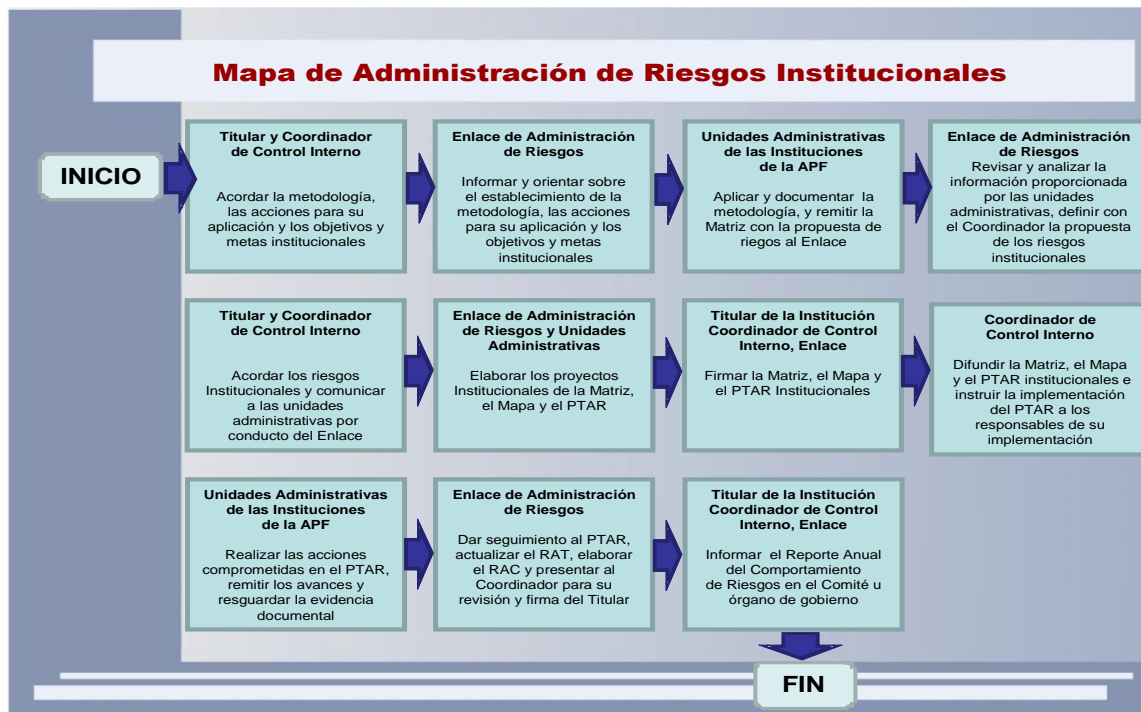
Mapa de Administración de Riesgos Institucionales

INICIO

Titular y Coordinador de Control Interno

Acordar la metodología, las acciones para su aplicación y los objetivos y metas institucionales

Enlace de Administración de Riesgos

Informar y orientar sobre el establecimiento de la metodología, las acciones para su aplicación y los objetivos y metas institucionales

Unidades Administrativas de las Instituciones de la APF

Aplicar y documentar la metodología, y remitir la Matriz con la propuesta de riegos al Enlace

Enlace de Administración de Riesgos

Revisar y analizar la información proporcionada por las unidades administrativas, definir con el Coordinador la propuesta de los riesgos institucionales

Titular y Coordinador de Control Interno

Acordar los riesgos Institucionales y comunicar a las unidades administrativas por conducto del Enlace

Enlace de Administración de Riesgos y Unidades Administrativas

Elaborar los proyectos Institucionales de la Matriz, el Mapa y el PTAR

Titular de la Institución Coordinador de Control Interno, Enlace

Firmar la Matriz, el Mapa y el PTAR Institucionales

Coordinador de Control Interno

Difundir la Matriz, el Mapa y el PTAR institucionales e instruir la implementación del PTAR a los responsables de su implementación

Unidades Administrativas de las Instituciones de la APF

Realizar las acciones comprometidas en el PTAR, remitir los avances y resguardar la evidencia documental

Enlace de Administración de Riesgos

Dar seguimiento al PTAR, actualizar el RAT, elaborar el RAC y presentar al Coordinador para su revisión y firma del Titular

Titular de la Institución Coordinador de Control Interno, Enlace

Informar el Reporte Anual del Comportamiento de Riesgos en el Comité u órgano de gobierno

FIN